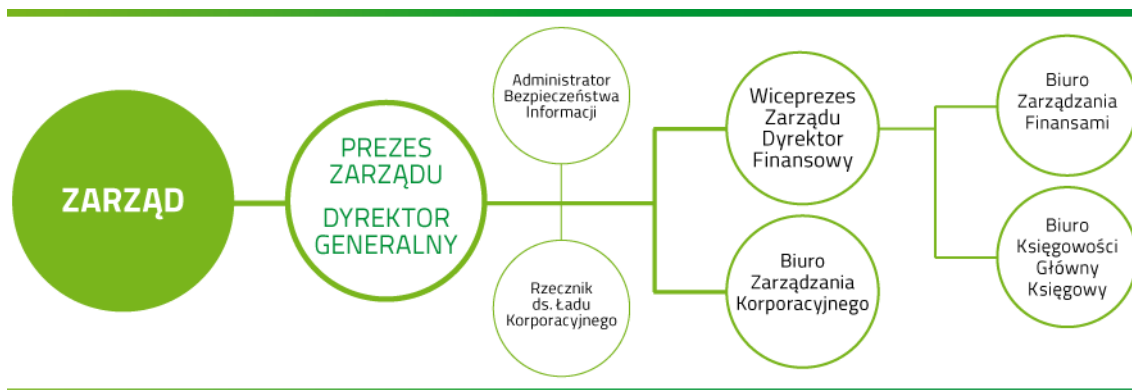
ZARZĄD

PREZES ZARZĄDU

DYREKTOR GENERALNY

Administrator Bezpieczeństwa Informacji

Rzecznik ds. Ładu Korporacyjnego

Wiceprezes Zarządu Dyrektor Finansowy

Biuro Zarządzania Korporacyjnego

Biuro Zarządzania Finansami

Biuro Księgowości Główny Księgowy